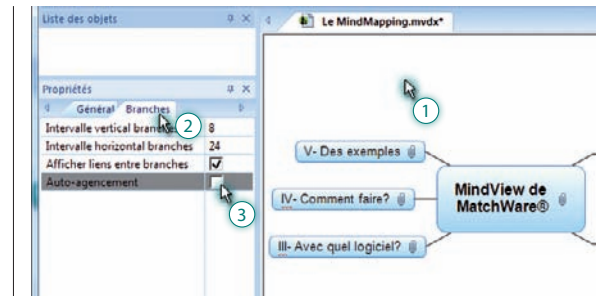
Liste des objets

Propriétés

Général Branches

2

| Intervalle vertical branches | 8 |
|---|---|
| Intervalle horizontal branches | 24 |
| Afficher liens entre branches | ☑ |
| Auto-agencement | ☐ |

3

Le MindMapping.mvdx*

1

V- Des exemples

IV- Comment faire?

III- Avec quel logiciel?

MindView de MatchWare®